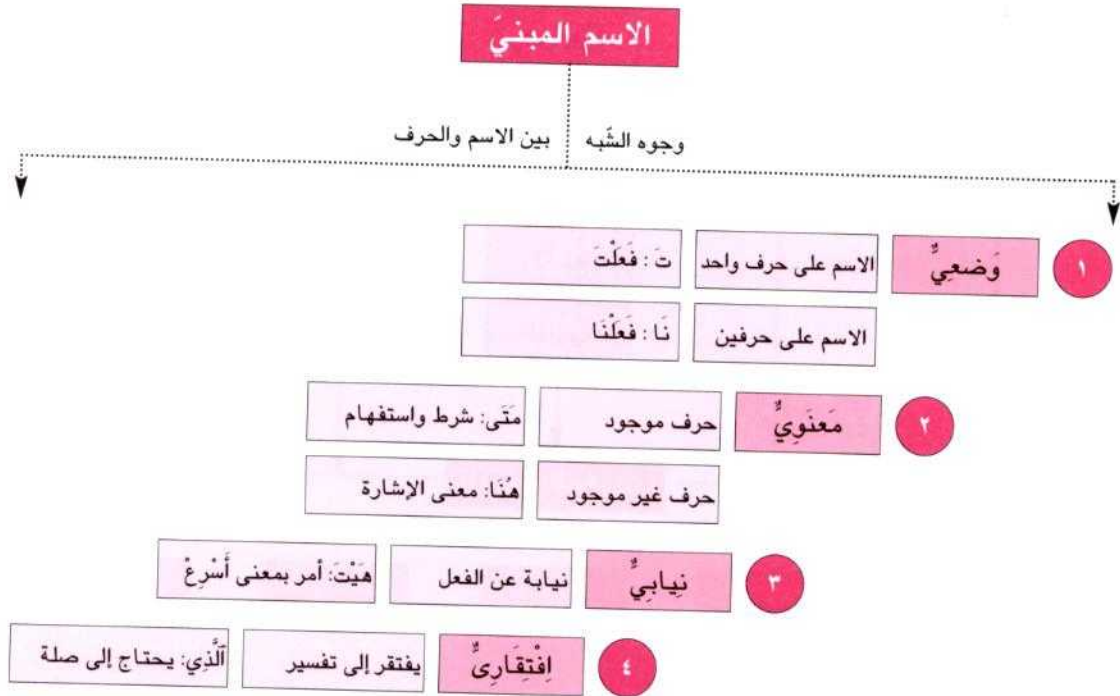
الاسم المبنيَ

وجوه الشَّبه بين الاسم والحرف

١ وَضعِيٌّ
الاسم على حرف واحد | تَ : فَعَلْتَ
الاسم على حرفين | نَا : فَعَلْنَا

٢ مَعنَوِيٌّ
حرف موجود | مَتَى: شرط واستفهام
حرف غير موجود | هُنَا: معنى الاشارة

٣ نِيابِيٌّ
نيابة عن الفعل | هَيْتَ: أمر بمعنى أَسْرِعْ

٤ افْتِقَارِيٌّ
يفتقر إلى تفسير | ٱلَّذِي: يحتاج إلى صلة